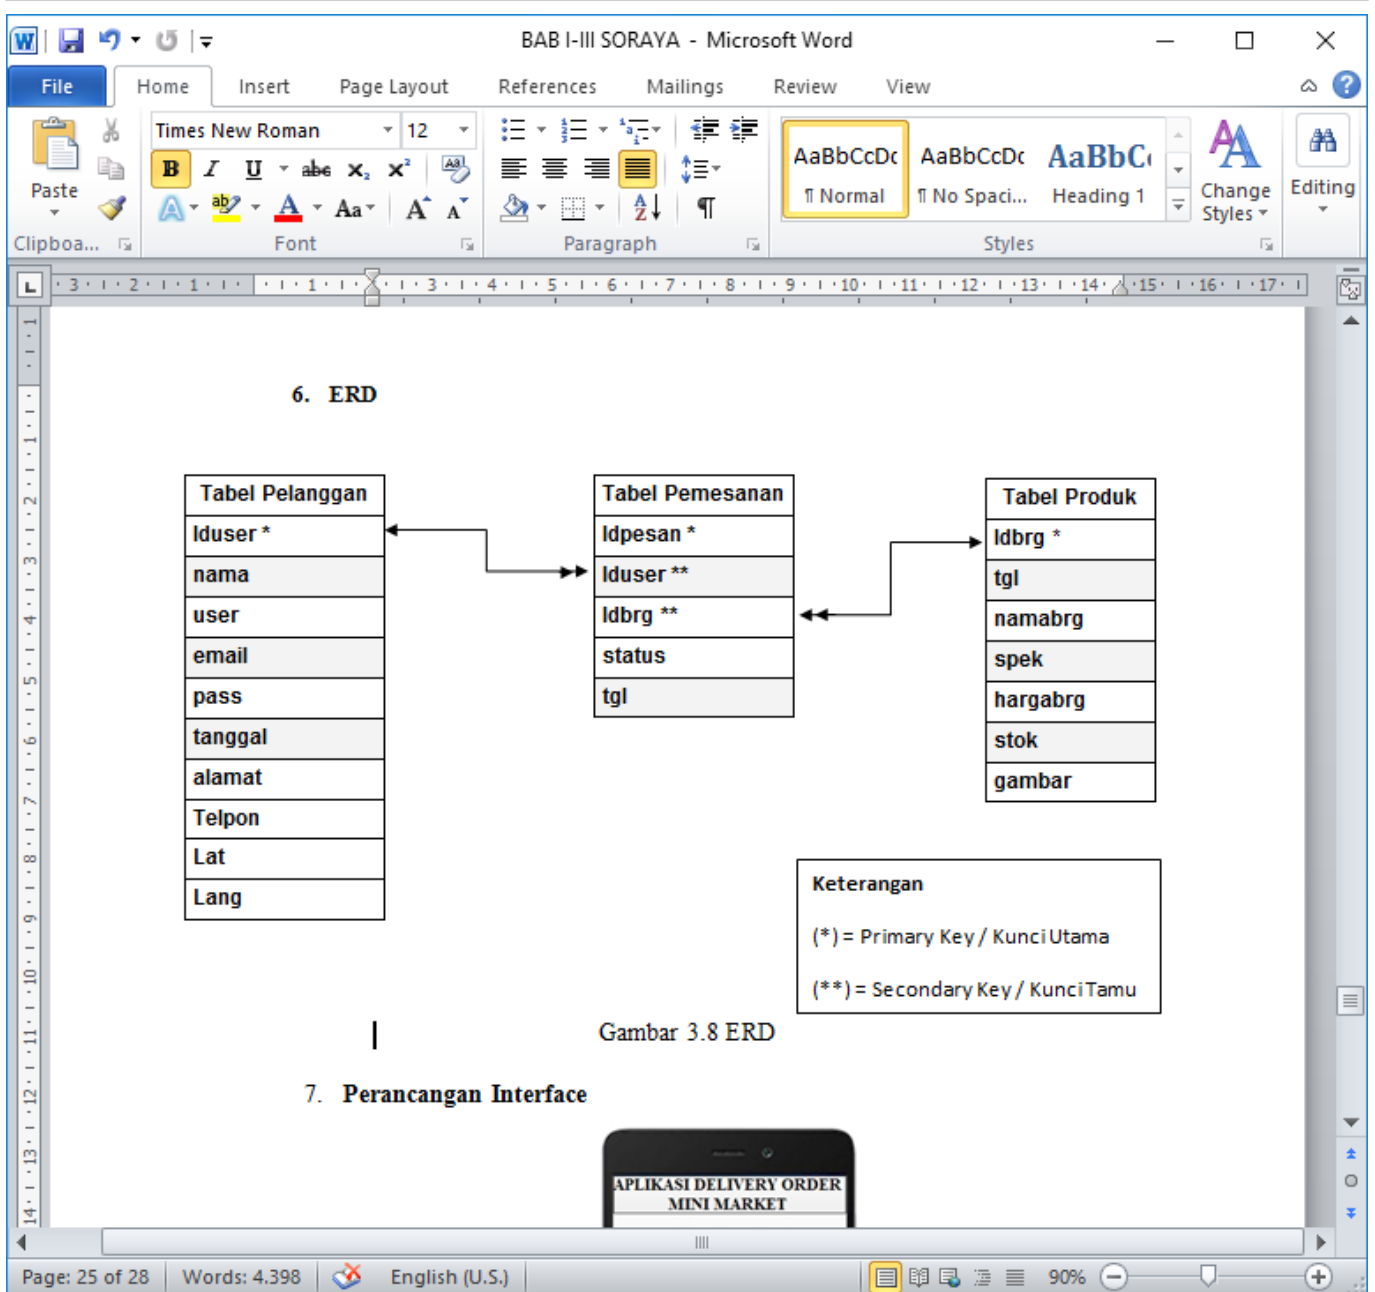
BAB I-III SORAYA - Microsoft Word

File Home Insert Page Layout References Mailings Review View

Times New Roman 12

Paste

Clipboa...

Font

Paragraph

AaBbCcDc ¶ Normal
AaBbCcDc ¶ No Spaci...
AaBbCc Heading 1

Change Styles

Editing

Styles

6. ERD

| Tabel Pelanggan |
|---|
| Iduser * |
| nama |
| user |
| email |
| pass |
| tanggal |
| alamat |
| Telpon |
| Lat |
| Lang |

| Tabel Pemesanan |
|---|
| Idpesan * |
| Iduser ** |
| Idbrg ** |
| status |
| tgl |

| Tabel Produk |
|---|
| Idbrg * |
| tgl |
| namabrg |
| spek |
| hargabrg |
| stok |
| gambar |

Keterangan

(*) = Primary Key / Kunci Utama

(**) = Secondary Key / Kunci Tamu

Gambar 3.8 ERD

7. Perancangan Interface

APLIKASI DELIVERY ORDER MINI MARKET

Page: 25 of 28 Words: 4.398 English (U.S.) 90%